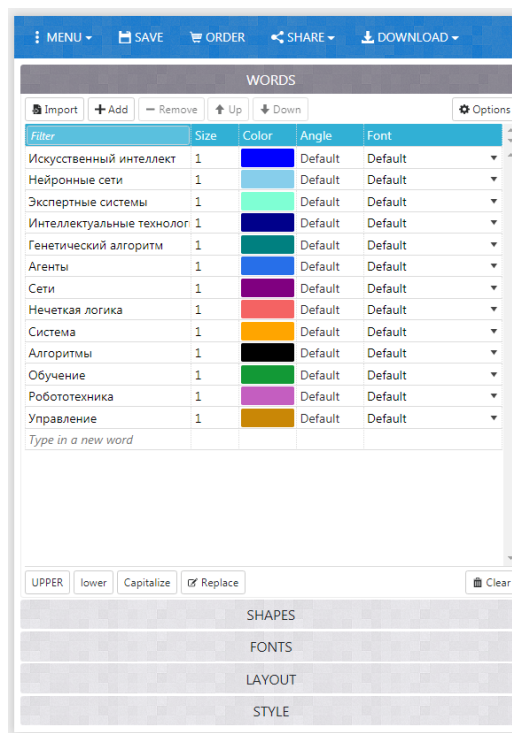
MENU SAVE ORDER SHARE DOWNLOAD

WORDS

Import Add Remove Up Down Options

| Filter | Size | Color | Angle | Font |
|---|---|---|---|---|
| Искусственный интеллект | 1 | | Default | Default |
| Нейронные сети | 1 | | Default | Default |
| Экспертные системы | 1 | | Default | Default |
| Интеллектуальные технолог | 1 | | Default | Default |
| Генетический алгоритм | 1 | | Default | Default |
| Агенты | 1 | | Default | Default |
| Сети | 1 | | Default | Default |
| Нечеткая логика | 1 | | Default | Default |
| Система | 1 | | Default | Default |
| Алгоритмы | 1 | | Default | Default |
| Обучение | 1 | | Default | Default |
| Робототехника | 1 | | Default | Default |
| Управление | 1 | | Default | Default |
| Type in a new word | | | | |

UPPER lower Capitalize Replace Clear

SHAPES

FONTS

LAYOUT

STYLE